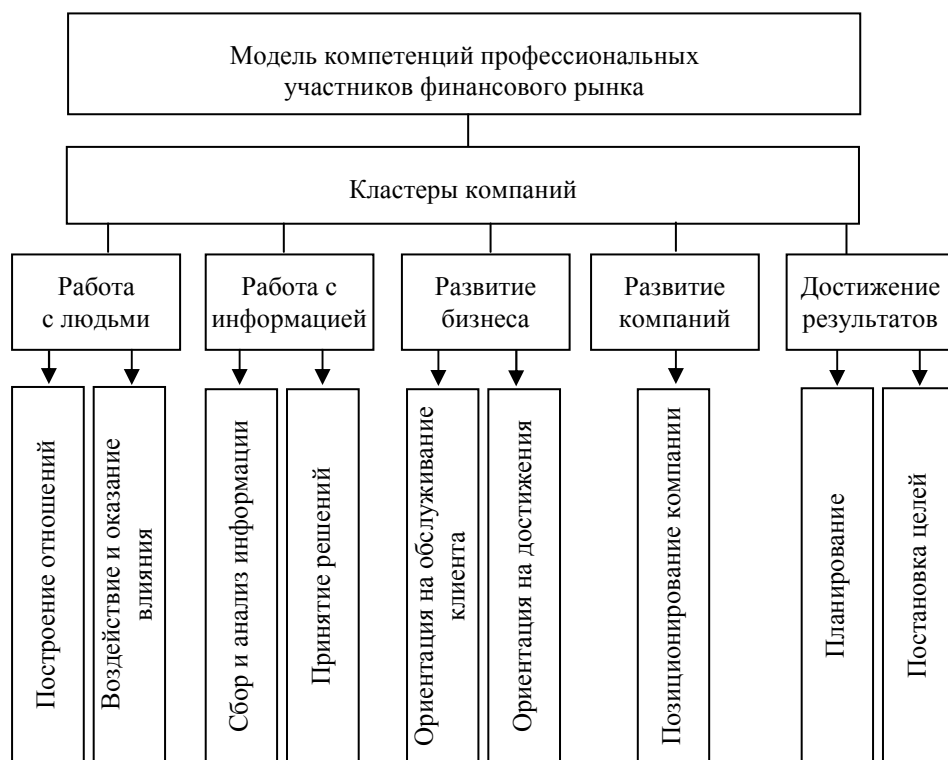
Модель компетенций профессиональных участников финансового рынка

Кластеры компаний

Работа с людьми

Работа с информацией

Развитие бизнеса

Развитие компаний

Достижение результатов

Построение отношений

Воздействие и оказание влияния

Сбор и анализ информации

Принятие решений

Ориентация на обслуживание клиента

Ориентация на достижения

Позиционирование компании

Планирование

Постановка целей